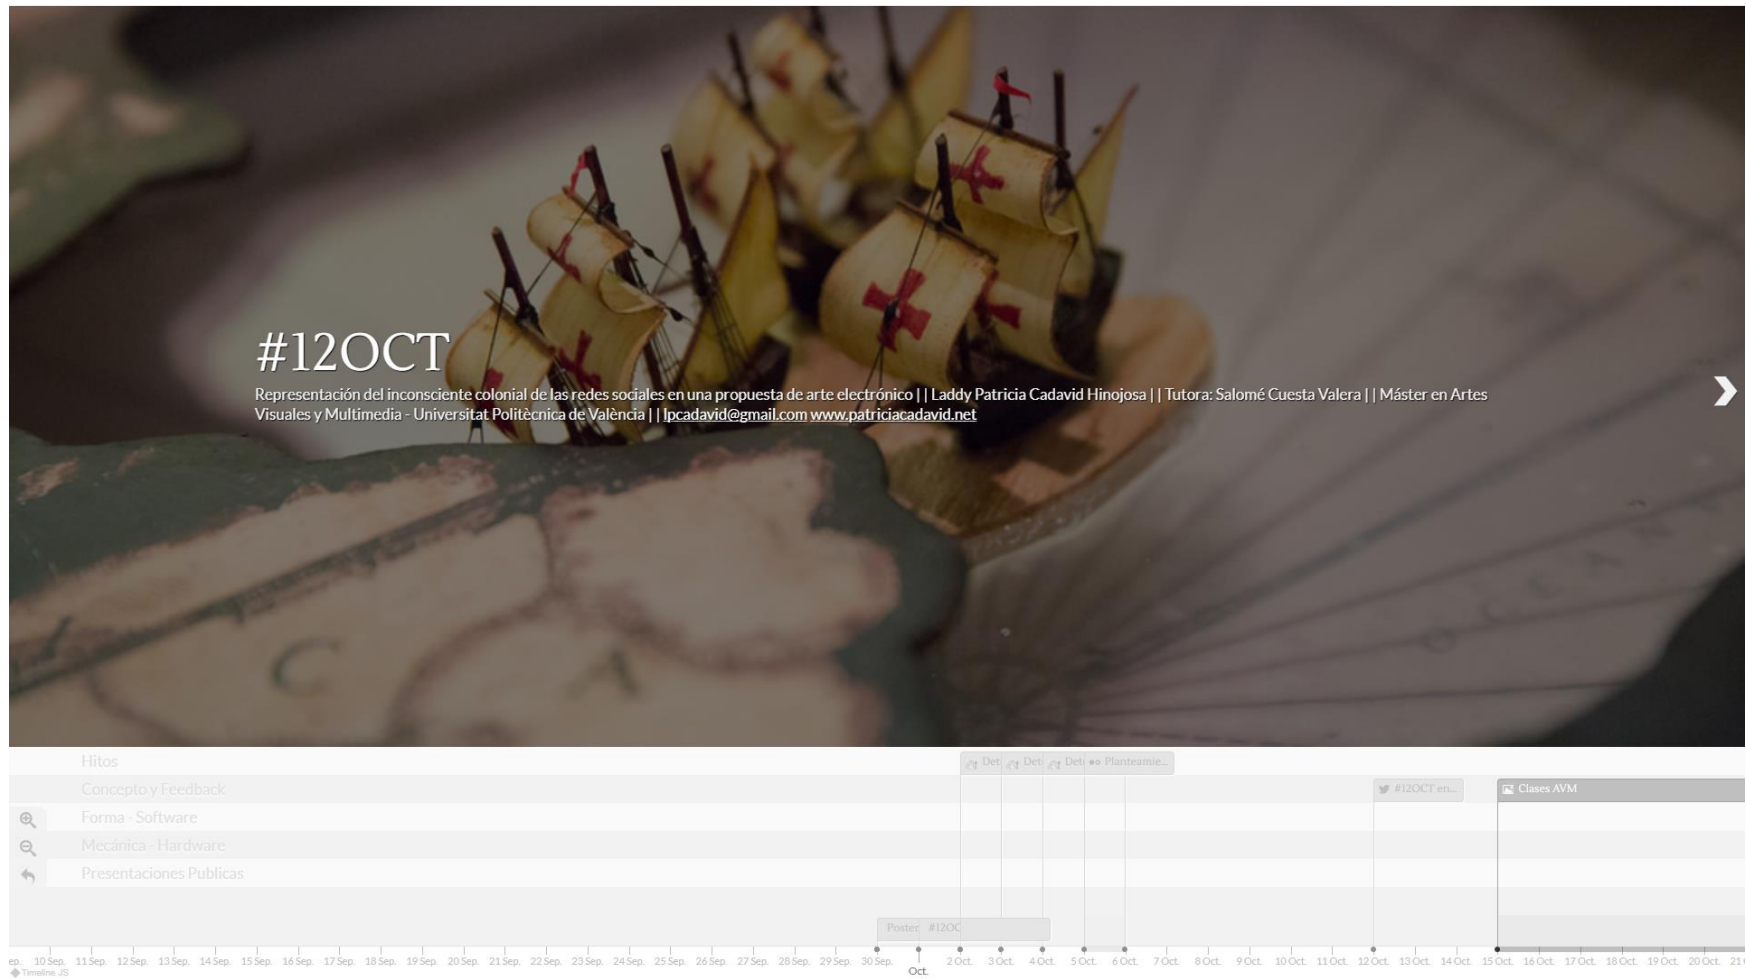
#12OCT

Representación del inconsciente colonial de las redes sociales en una propuesta de arte electrónico | | Laddy Patricia Cadavid Hinojosa | | Tutora: Salomé Cuesta Valera | | Máster en Artes Visuales y Multimedia - Universitat Politècnica de València | | lpcadavid@gmail.com www.patriciacadavid.net

Hitos
Concepto y Feedback
Forma - Software
Mecánica - Hardware
Presentaciones Publicas

Det
Det
Det
Planteamie...
#12OCT en...
Clases AVM
Poster #12OC

ep. 10 Sep. 11 Sep. 12 Sep. 13 Sep. 14 Sep. 15 Sep. 16 Sep. 17 Sep. 18 Sep. 19 Sep. 20 Sep. 21 Sep. 22 Sep. 23 Sep. 24 Sep. 25 Sep. 26 Sep. 27 Sep. 28 Sep. 29 Sep. 30 Sep. Oct. 2 Oct. 3 Oct. 4 Oct. 5 Oct. 6 Oct. 7 Oct. 8 Oct. 9 Oct. 10 Oct. 11 Oct. 12 Oct. 13 Oct. 14 Oct. 15 Oct. 16 Oct. 17 Oct. 18 Oct. 19 Oct. 20 Oct. 21 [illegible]
Timeline JS